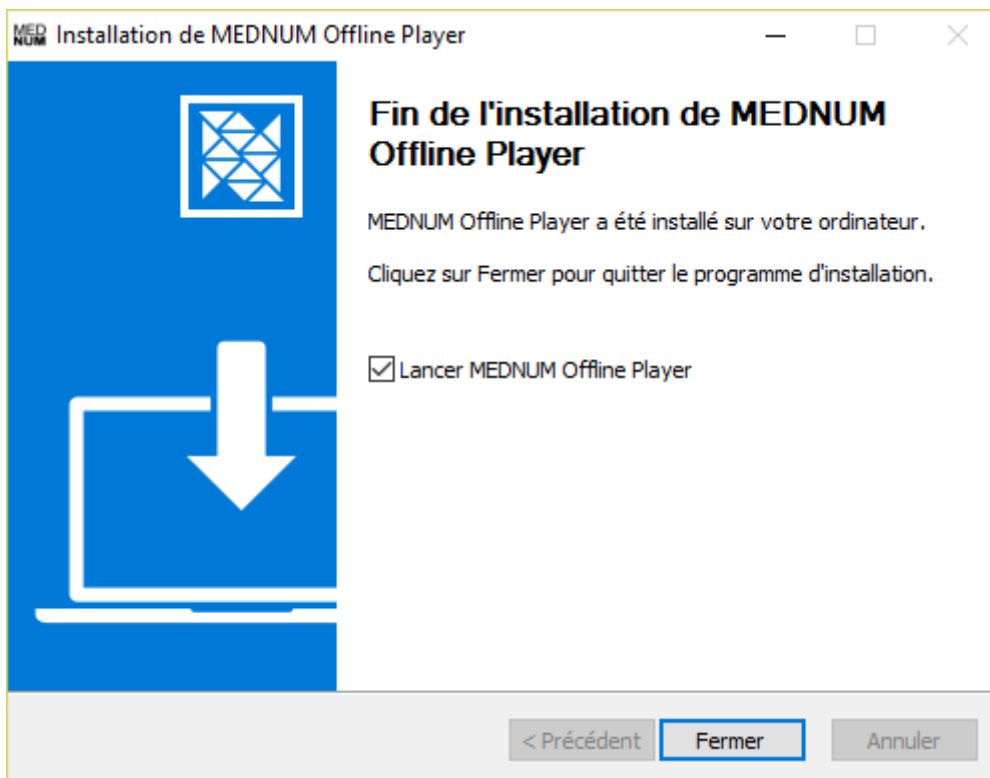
MED NUM Installation de MEDNUM Offline Player

Fin de l'installation de MEDNUM Offline Player

MEDNUM Offline Player a été installé sur votre ordinateur.

Cliquez sur Fermer pour quitter le programme d'installation.

Lancer MEDNUM Offline Player

< Précédent

Fermer

Annuler